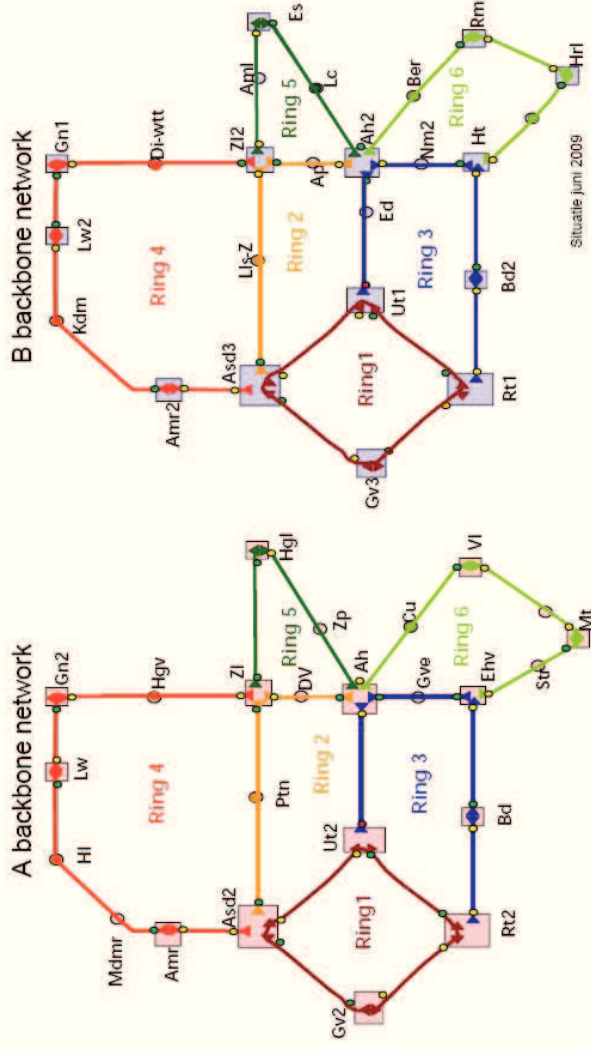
A backbone network

Mdmr
Hl
Lw
Gn2
Amr
Ring 4
Hgv
Asd2
Ptn
Zl
Hgl
Ring 2
DV
Ring 5
Zp
Ut2
Ah
Ring1
Gv2
Ring 3
Gve
Cu
Vl
Ring 6
Bd
Ehv
Rt2
Str
Mt

B backbone network

Kdm
Lw2
Gn1
Amr2
Ring 4
Di-wtt
Asd3
Lls-Z
Zl2
Aml
Es
Ring 2
Ring 5
Ap
Lc
Ut1
Ah2
Ring1
Ed
Gv3
Ring 3
Nm2
Ber
Rm
Ring 6
Bd2
Ht
Rt1
Hrl
Situatie juni 2009